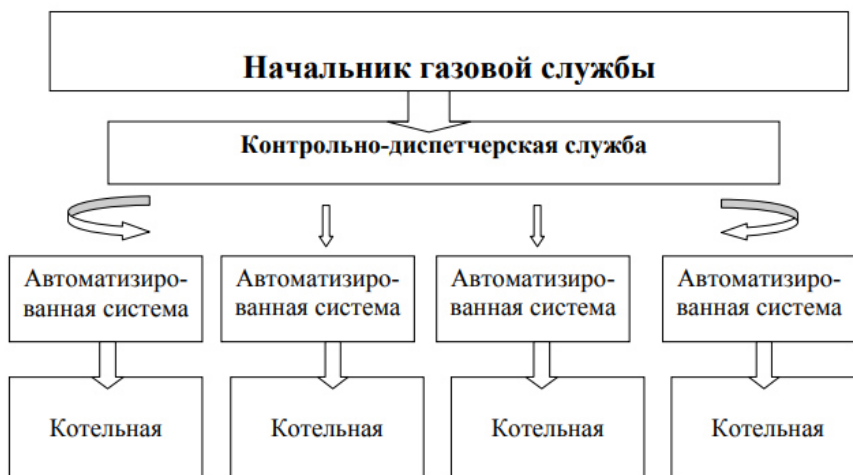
Начальник газовой службы

Контрольно-диспетчерская служба

Автоматизированная система

Автоматизированная система

Автоматизированная система

Автоматизированная система

Котельная

Котельная

Котельная

Котельная